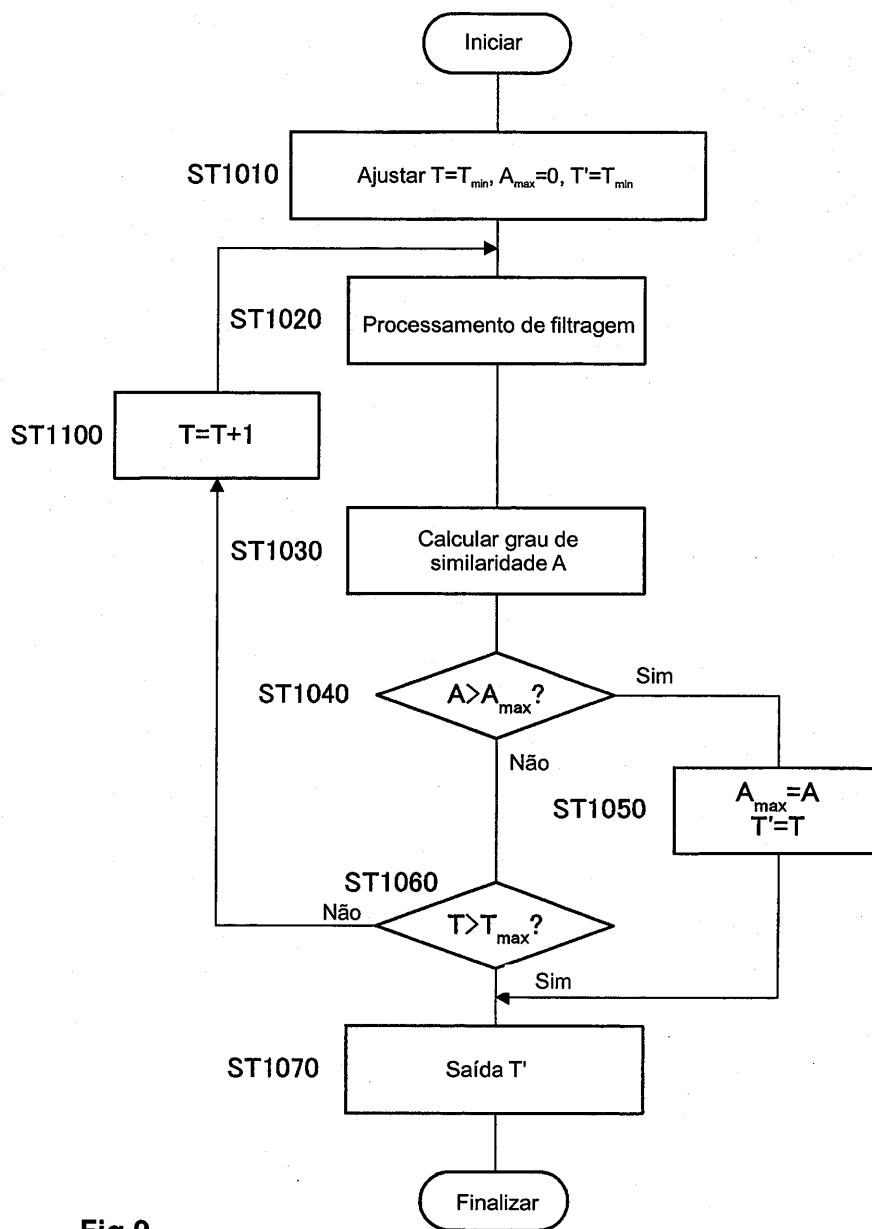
Iniciar

ST1010 Ajustar $T=T_{min}$, $A_{max}=0$, $T'=T_{min}$

ST1020 Processamento de filtragem

ST1100 T=T+1

ST1030 Calcular grau de similaridade A

ST1040 $A>A_{max}$?

Sim

Não

ST1050 $A_{max}=A$ $T'=T$

ST1060

Não

$T>T_{max}$?

Sim

ST1070 Saída T'

Finalizar

Fig.9